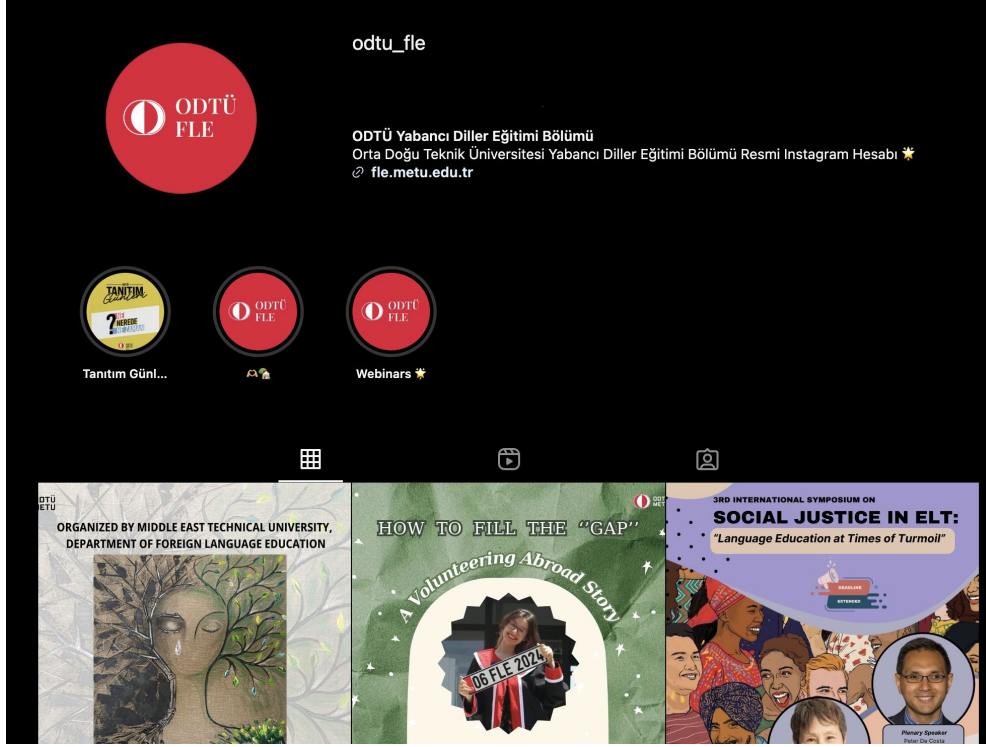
odtu_fle

ODTÜ FLE

ODTÜ Yabancı Diller Eğitimi Bölümü
Orta Doğu Teknik Üniversitesi Yabancı Diller Eğitimi Bölümü Resmi Instagram Hesabı 🌟
fle.metu.edu.tr

TANITIM GÜNLERİ ? NEREDE

ODTÜ FLE

ODTÜ FLE

Tanıtım Günl...

🫶🏡

Webinars 🌟

ODTÜ
METU

ORGANIZED BY MIDDLE EAST TECHNICAL UNIVERSITY, DEPARTMENT OF FOREIGN LANGUAGE EDUCATION

ODTÜ
METU

HOW TO FILL THE "GAP"

A Volunteering Abroad Story

06 FLE 2024

3RD INTERNATIONAL SYMPOSIUM ON
SOCIAL JUSTICE IN ELT:
"Language Education at Times of Turmoil"

DEADLINE
EXTENDED

Plenary Speaker
Peter De Costa